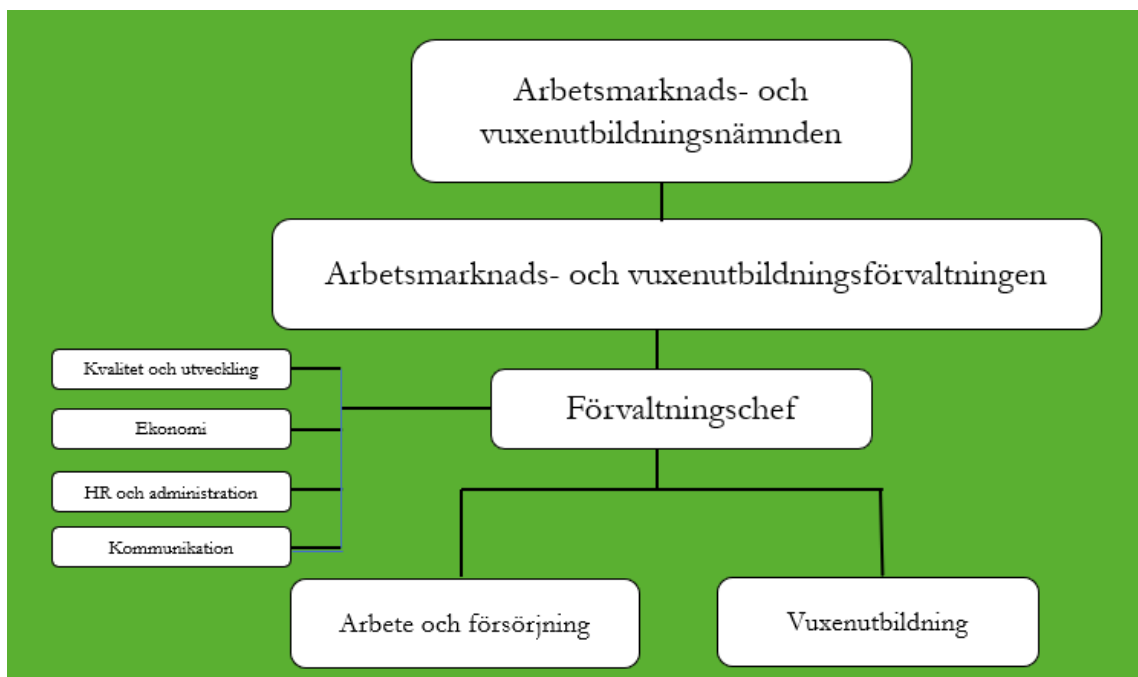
Arbetsmarknads- och vuxenutbildningsnämnden

Arbetsmarknads- och vuxenutbildningsförvaltningen

Kvalitet och utveckling

Ekonomi

HR och administration

Kommunikation

Förvaltningschef

Arbete och försörjning

Vuxenutbildning